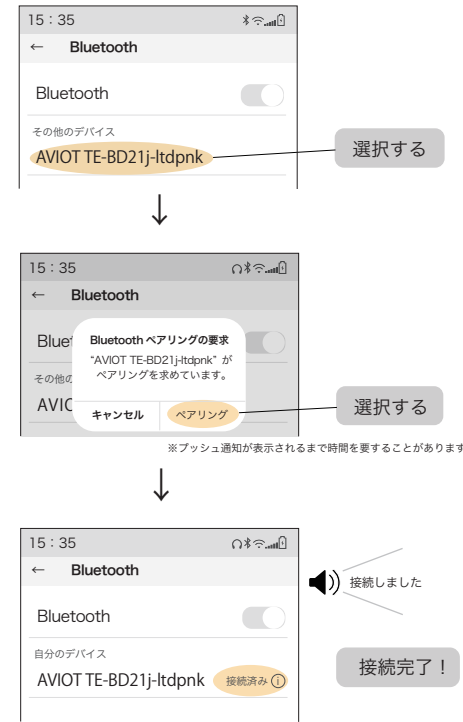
15 : 35

← Bluetooth

Bluetooth

その他のデバイス

AVIOT TE-BD21j-ltdpnk

選択する

↓

15 : 35

← Bluetooth

Bluet

その他の

AVIO

Bluetooth ペアリングの要求

"AVIOT TE-BD21j-ltdpnk" がペアリングを求めています。

キャンセル

ペアリング

選択する

※プッシュ通知が表示されるまで時間を要することがあります

↓

15 : 35

← Bluetooth

Bluetooth

自分のデバイス

AVIOT TE-BD21j-ltdpnk

接続済み

接続しました

接続完了！